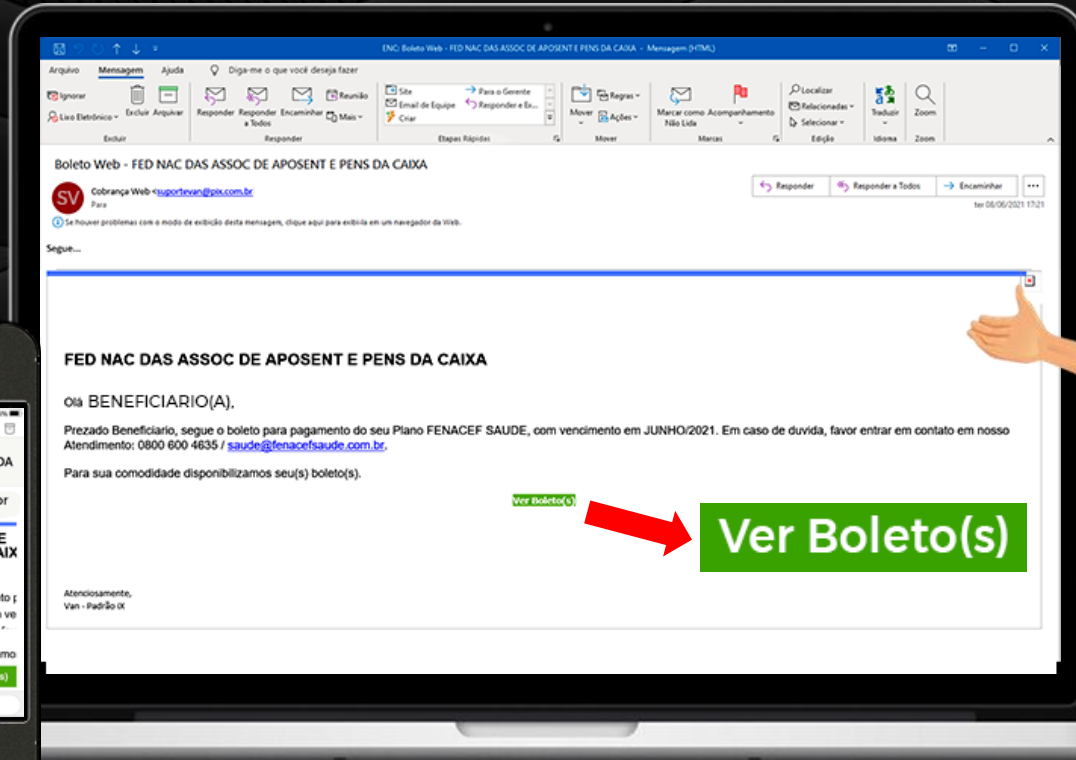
ENC: Boleto Web - FED NAC DAS ASSOC DE APOSENT E PENS DA CAIXA - Mensagem (HTML)

Arquivo Mensagem Ajuda Diga-me o que você deseja fazer

Ignorar
Lixo Eletrônico
Excluir Arquivar
Excluir
Responder Responder a Todos Encaminhar
Reunião
Mais
Responder
Site
Email de Equipe
Criar
Para o Gerente
Responder e Ex...
Etapas Rápidas
Mover
Regras
Ações
Mover
Marcar como Não Lida
Acompanhamento
Marcas
Localizar
Relacionadas
Selecionar
Edição
Traduzir
Idioma
Zoom
Zoom

Boleto Web - FED NAC DAS ASSOC DE APOSENT E PENS DA CAIXA

SV
Cobrança Web <suportevan@pix.com.br
Para

Responder Responder a Todos Encaminhar ...
ter 08/06/2021 17:21

Se houver problemas com o modo de exibição desta mensagem, clique aqui para exibi-la em um navegador da Web.

Segue...

FED NAC DAS ASSOC DE APOSENT E PENS DA CAIXA

Olá BENEFICIARIO(A),

Prezado Beneficiario, segue o boleto para pagamento do seu Plano FENACEF SAUDE, com vencimento em JUNHO/2021. Em caso de duvida, favor entrar em contato em nosso Atendimento: 0800 600 4635 / saude@fenacefsaude.com.br.

Para sua comodidade disponibilizamos seu(s) boleto(s).

Ver Boleto(s)

Ver Boleto(s)

Atenciosamente,
Van - Padrão IX